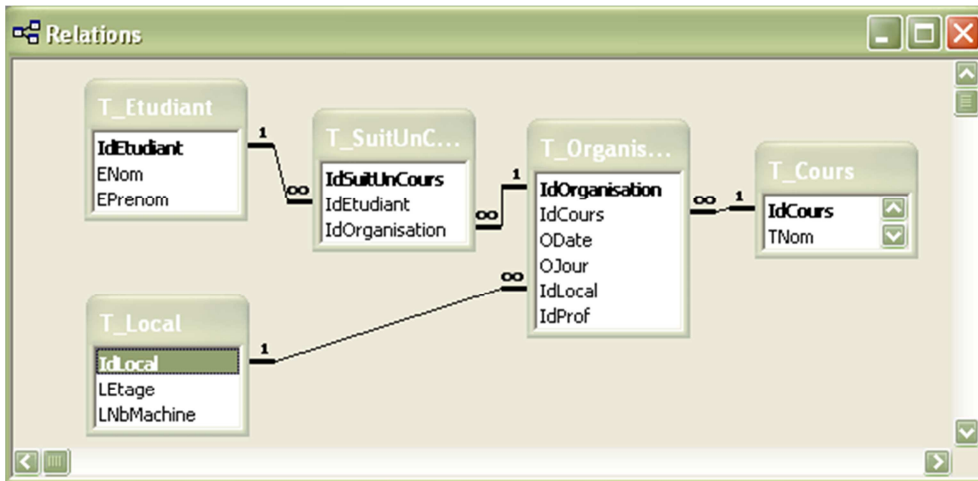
Relations

T_Etudiant
IdEtudiant
ENom
EPrenom

1
∞

T_SuitUnC...
IdSuitUnCours
IdEtudiant
IdOrganisation

∞
1

T_Organis...
IdOrganisation
IdCours
ODate
OJour
IdLocal
IdProf

∞
1

T_Cours
IdCours
TNom

T_Local
IdLocal
LEtage
LNbMachine

1
∞